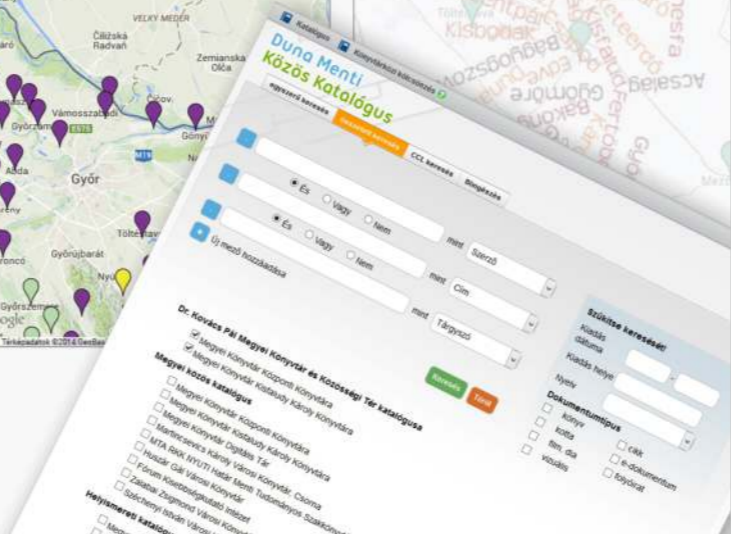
VELKY MEDER
Čilizska Radvaň
Zemianska Olča
Vámosszabadi
Győrzamoly
Gönyű
Abda
Győr
Töltéstava
Győrújbarát
Nyúl
Győrszemere
Térképadatok ©2014 GeoBasis

Kisbodak
Acsalag
Gyömöre
Bakonygyirót
Kisfalud
Fertőszentmiklós
Bősárkány

Katalógus
Könyvtárközi kölcsönzés

Duna Menti
Közös Katalógus

egyszerű keresés
összetett keresés
CCL keresés
Böngészés

És
Vagy
Nem
mint
Szerző
Cím
Tárgyszó
Új mező hozzáadása

Dr. Kovács Pál Megyei Könyvtár és Közösségi Tér katalógusa
Megyei Könyvtár Központi Könyvtára
Megyei Könyvtár Kisfaludy Károly Könyvtára
Megyei közös katalógus
Megyei Könyvtár Központi Könyvtára
Megyei Könyvtár Kisfaludy Károly Könyvtára
Megyei Könyvtár Digitális Tár
Martincsevics Károly Városi Könyvtár, Csorna
MTA RKK NYUTI Határ Menti Tudományos Szakkönyvtár
Huszár Gál Városi Könyvtár
Fórum Kisebbségkutató Intézet
Zsigmond Városi Könyvtár
Széchenyi István Városi Könyvtár
Helyismereti katalógus

Keresés
Törlés

Szűkítse keresését:
Kiadás dátuma
Kiadás helye
Nyelv
Dokumentumtípus
könyv
kotta
film, dia
vizuális
cikk
e-dokumentum
folyóirat